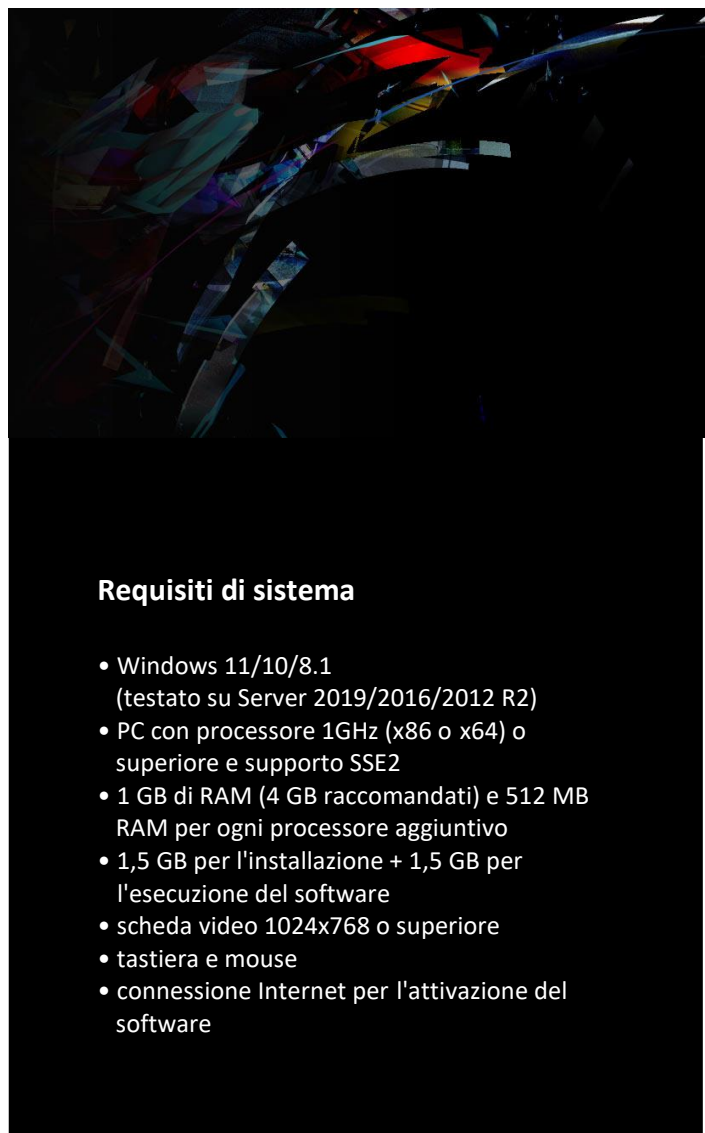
**Requisiti di sistema**

- Windows 11/10/8.1 (testato su Server 2019/2016/2012 R2)
- PC con processore 1GHz (x86 o x64) o superiore e supporto SSE2
- 1 GB di RAM (4 GB raccomandati) e 512 MB RAM per ogni processore aggiuntivo
- 1,5 GB per l'installazione + 1,5 GB per l'esecuzione del software
- scheda video 1024x768 o superiore
- tastiera e mouse
- connessione Internet per l'attivazione del software